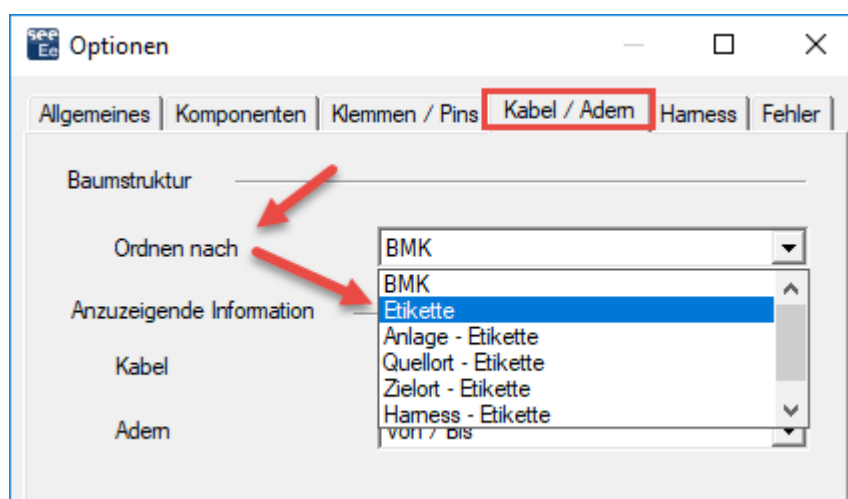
see Ee Optionen

Allgemeines | Komponenten | Klemmen / Pins | Kabel / Adern | Harness | Fehler

Baumstruktur

Ordnen nach
BMK

BMK
Etikette
Anlage - Etikette
Quellort - Etikette
Zielort - Etikette
Harness - Etikette

Anzuzeigende Information

Kabel

Adern
Von / Bis